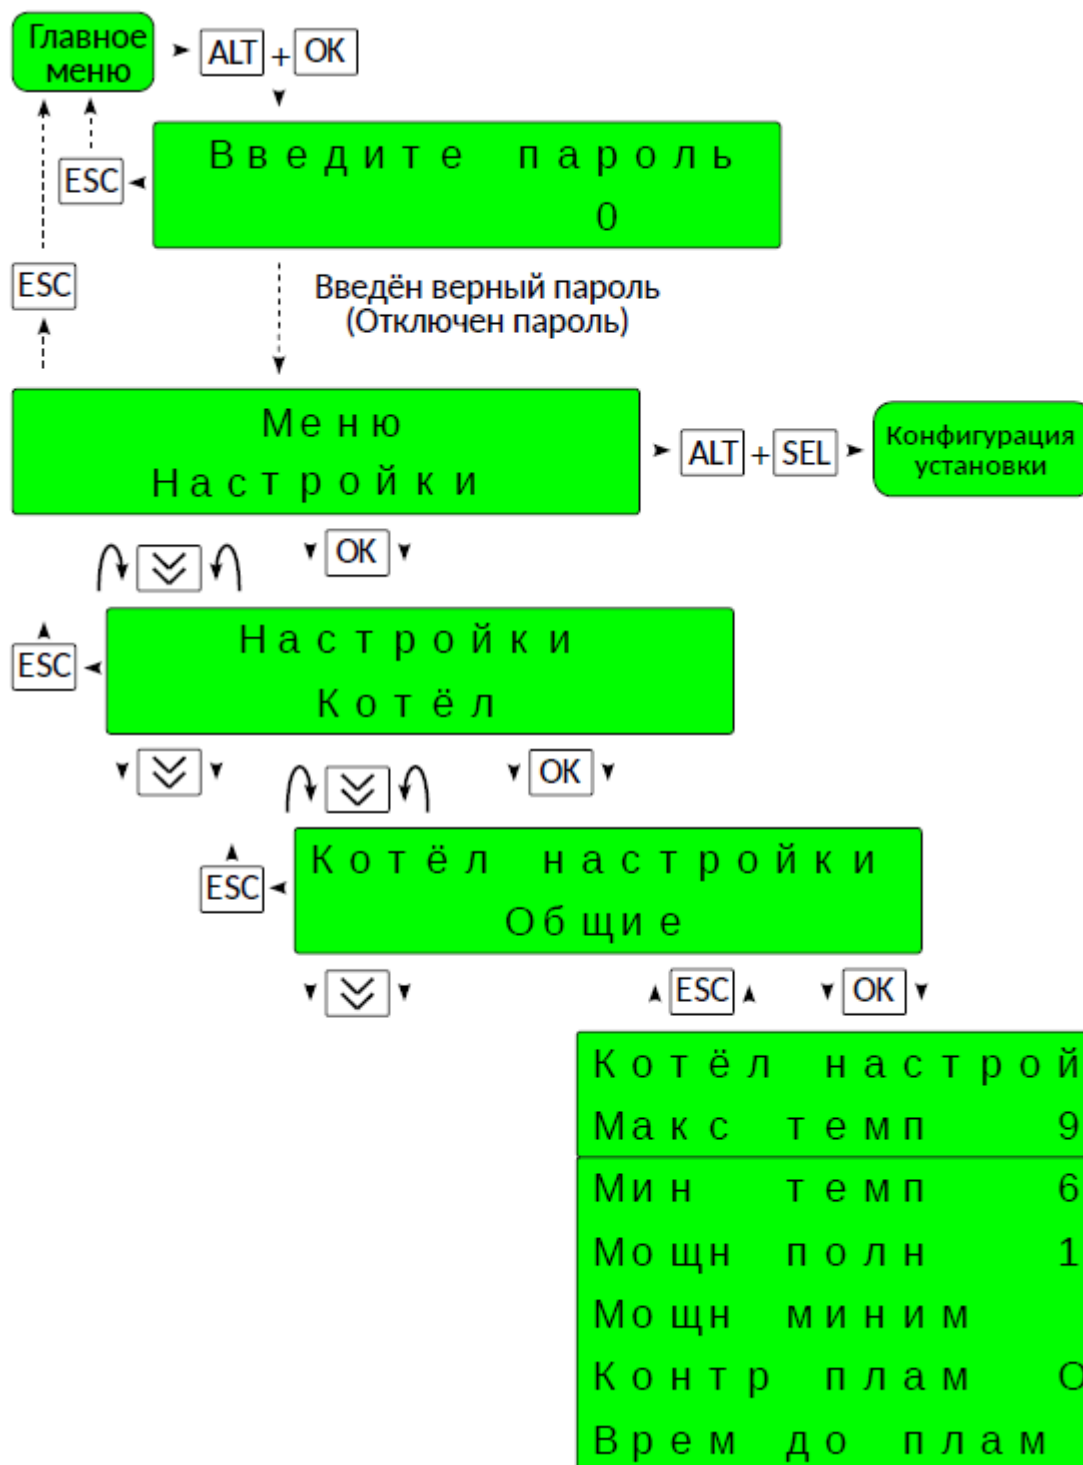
Главное меню

ALT + OK

ESC

Введите пароль
0

ESC

Введён верный пароль
(Отключен пароль)

Меню
Настройки

ALT + SEL

Конфигурация установки

OK

ESC

Настройки
Котёл

OK

ESC

Котёл настройки
Общие

ESC

OK

Котёл настрой
Макс темп 9
Мин темп 6
Мощн полн 1
Мощн миним
Контр плам О
Врем до плам